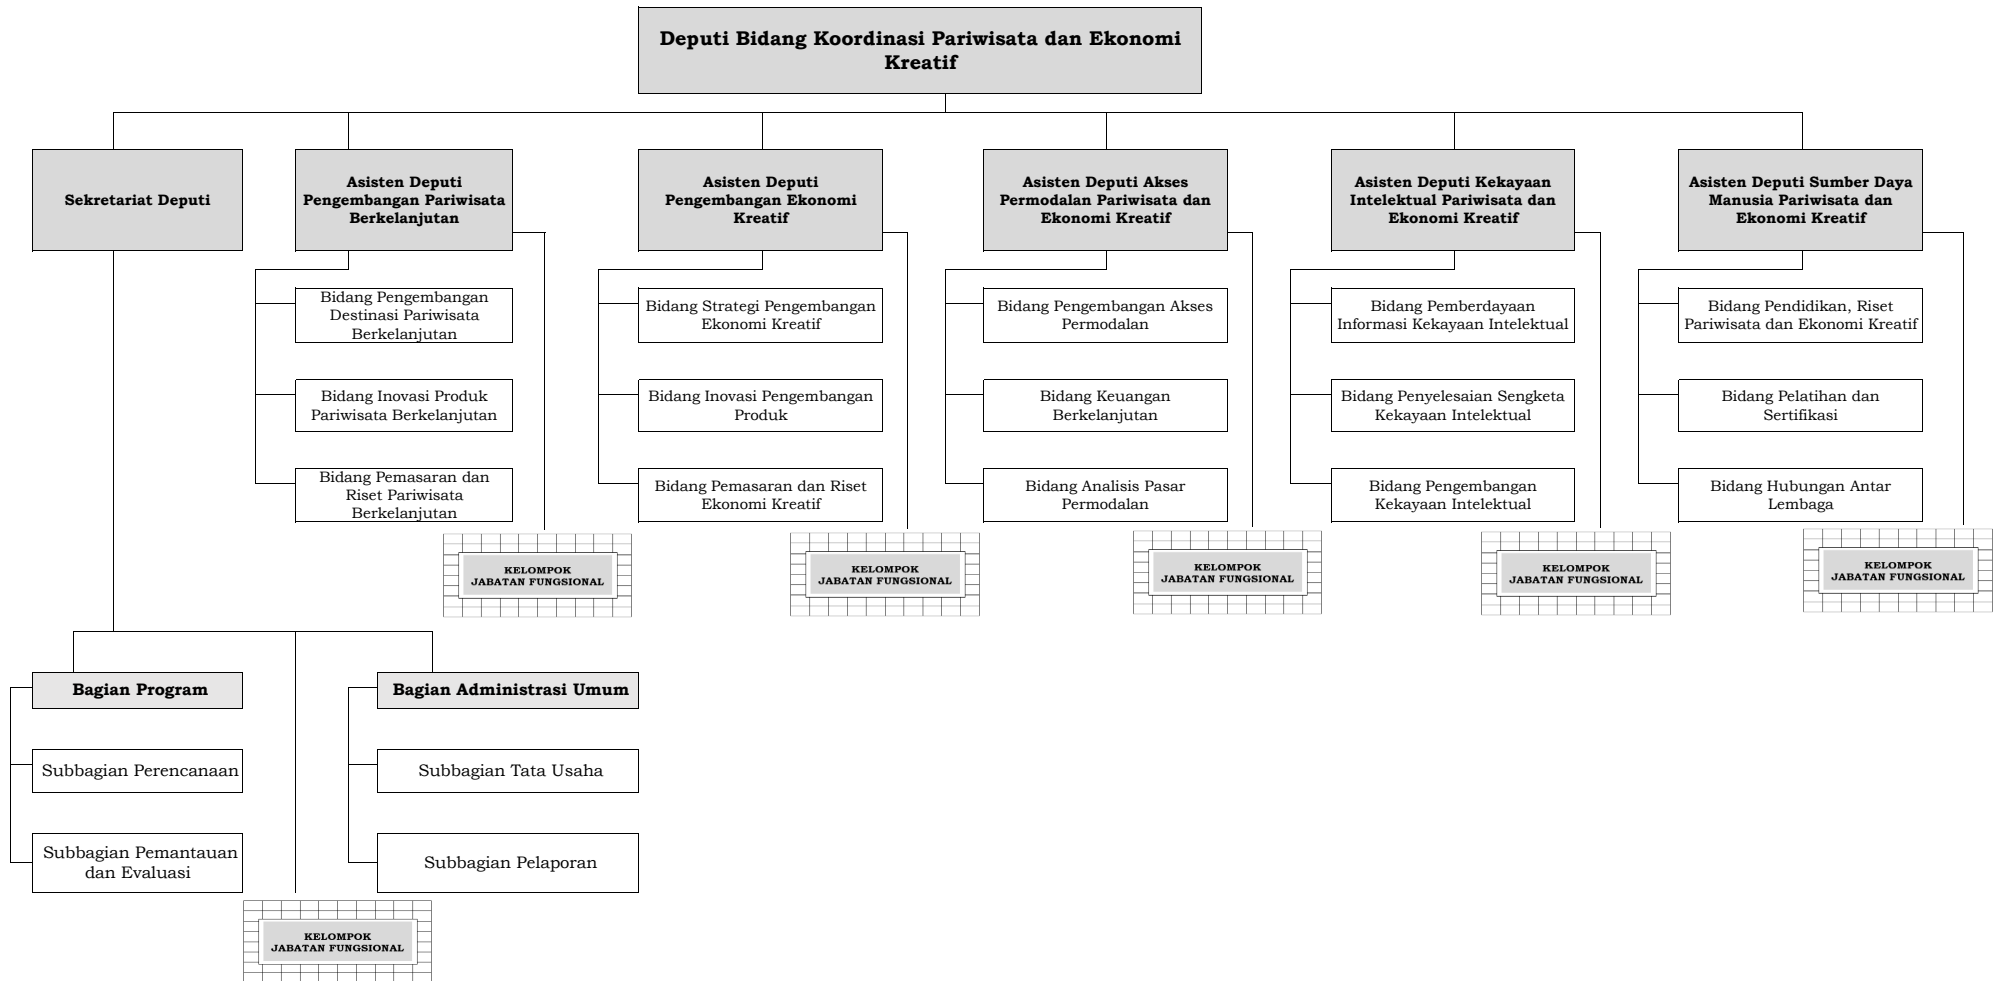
Deputi Bidang Koordinasi Pariwisata dan Ekonomi Kreatif

Sekretariat Deputi

Asisten Deputi Pengembangan Pariwisata Berkelanjutan

Bidang Pengembangan Destinasi Pariwisata Berkelanjutan

Bidang Inovasi Produk Pariwisata Berkelanjutan

Bidang Pemasaran dan Riset Pariwisata Berkelanjutan

KELOMPOK JABATAN FUNGSIONAL

Asisten Deputi Pengembangan Ekonomi Kreatif

Bidang Strategi Pengembangan Ekonomi Kreatif

Bidang Inovasi Pengembangan Produk

Bidang Pemasaran dan Riset Ekonomi Kreatif

KELOMPOK JABATAN FUNGSIONAL

Asisten Deputi Akses Permodalan Pariwisata dan Ekonomi Kreatif

Bidang Pengembangan Akses Permodalan

Bidang Keuangan Berkelanjutan

Bidang Analisis Pasar Permodalan

KELOMPOK JABATAN FUNGSIONAL

Asisten Deputi Kekayaan Intelektual Pariwisata dan Ekonomi Kreatif

Bidang Pemberdayaan Informasi Kekayaan Intelektual

Bidang Penyelesaian Sengketa Kekayaan Intelektual

Bidang Pengembangan Kekayaan Intelektual

KELOMPOK JABATAN FUNGSIONAL

Asisten Deputi Sumber Daya Manusia Pariwisata dan Ekonomi Kreatif

Bidang Pendidikan, Riset Pariwisata dan Ekonomi Kreatif

Bidang Pelatihan dan Sertifikasi

Bidang Hubungan Antar Lembaga

KELOMPOK JABATAN FUNGSIONAL

Bagian Program

Subbagian Perencanaan

Subbagian Pemantauan dan Evaluasi

Bagian Administrasi Umum

Subbagian Tata Usaha

Subbagian Pelaporan

KELOMPOK JABATAN FUNGSIONAL